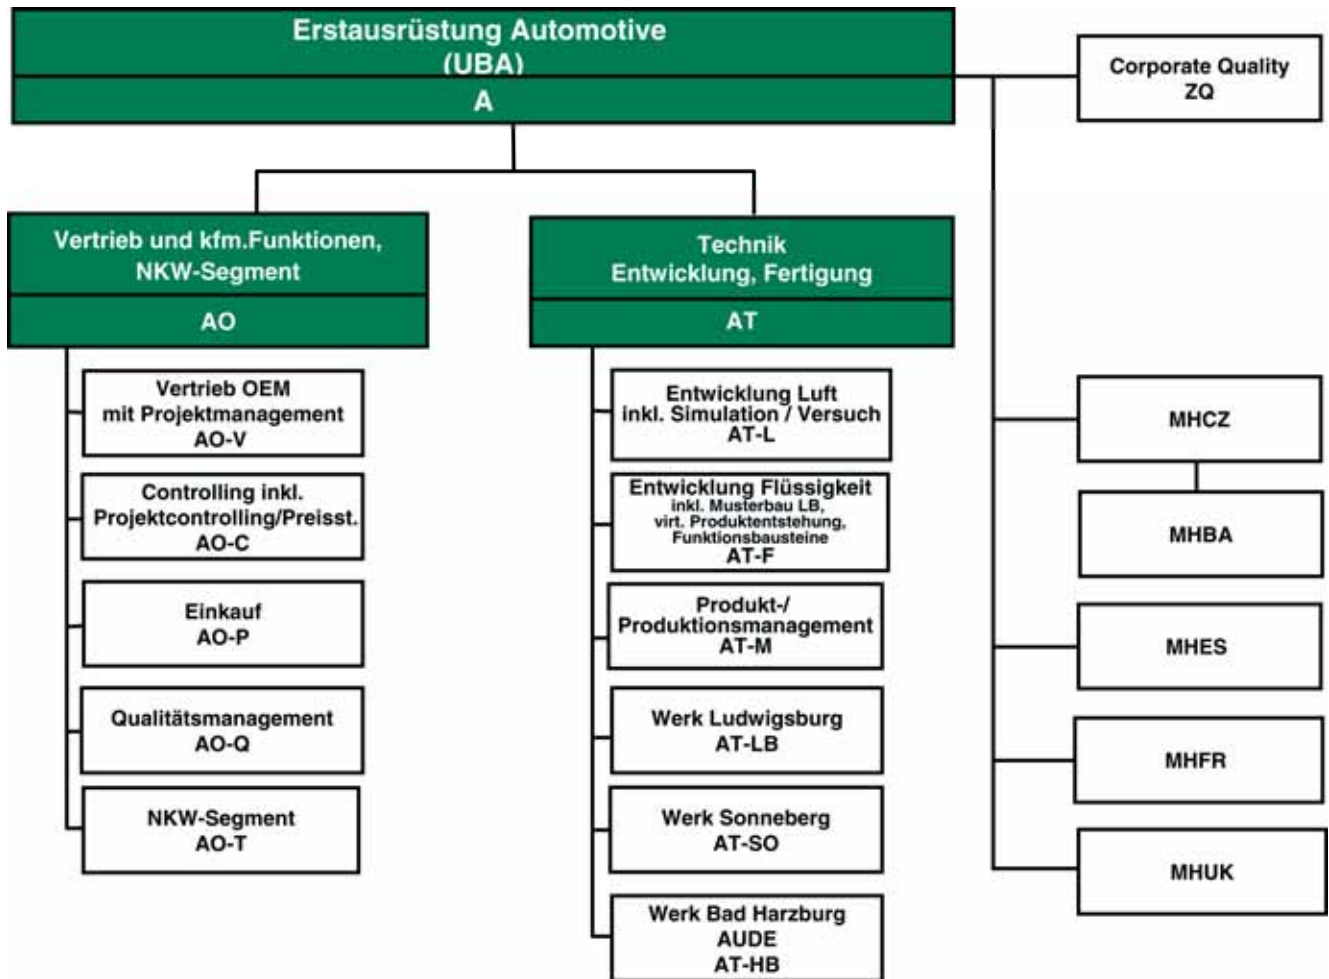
Erstausrüstung Automotive
(UBA)
A

Corporate Quality
ZQ

Vertrieb und kfm.Funktionen,
NKW-Segment
AO

Vertrieb OEM
mit Projektmanagement
AO-V

Controlling inkl.
Projektcontrolling/Preisst.
AO-C

Einkauf
AO-P

Qualitätsmanagement
AO-Q

NKW-Segment
AO-T

Technik
Entwicklung, Fertigung
AT

Entwicklung Luft
inkl. Simulation / Versuch
AT-L

Entwicklung Flüssigkeit
inkl. Musterbau LB,
virt. Produktentstehung,
Funktionsbausteine
AT-F

Produkt-/
Produktionsmanagement
AT-M

Werk Ludwigsburg
AT-LB

Werk Sonneberg
AT-SO

Werk Bad Harzburg
AUDE
AT-HB

MHCZ

MHBA

MHES

MHFR

MHUK